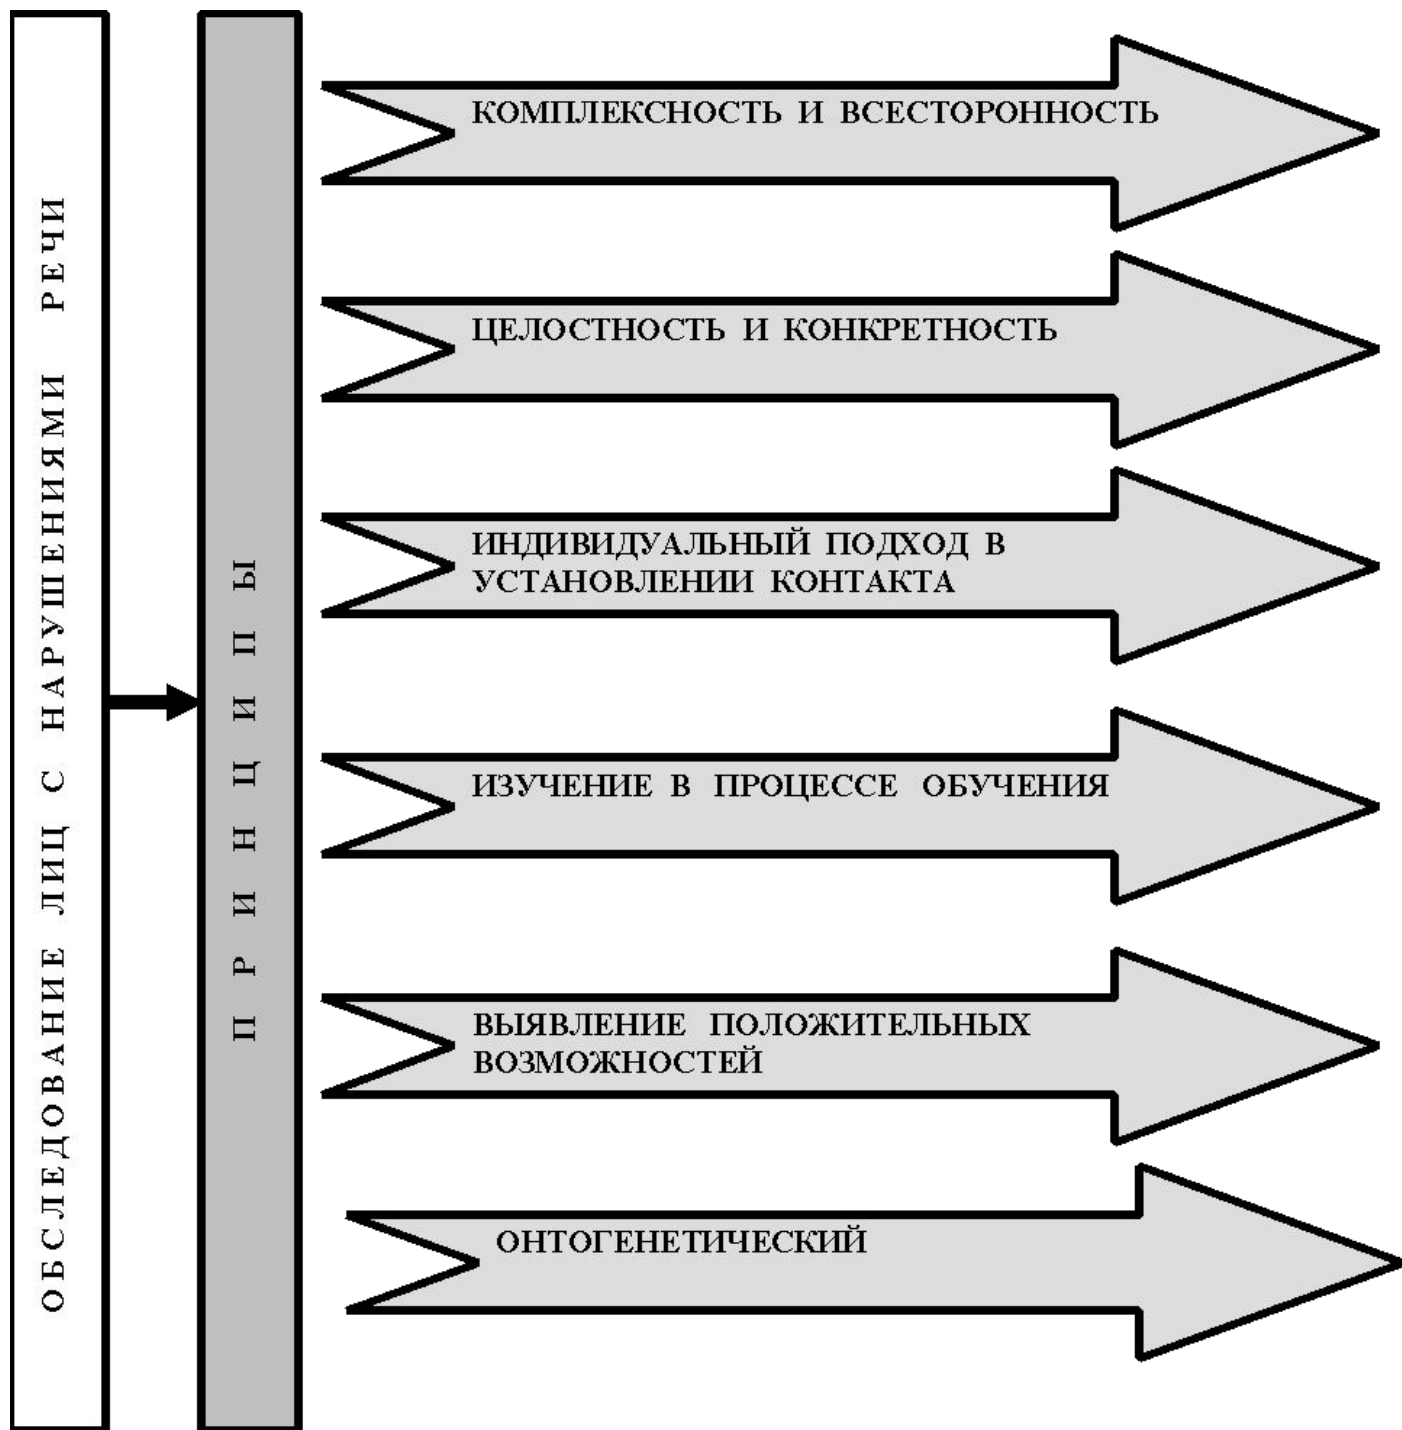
ОБСЛЕДОВАНИЕ ЛИЦ С НАРУШЕНИЯМИ РЕЧИ

ПРИНЦИПЫ

КОМПЛЕКСНОСТЬ И ВСЕСТОРОННОСТЬ

ЦЕЛОСТНОСТЬ И КОНКРЕТНОСТЬ

ИНДИВИДУАЛЬНЫЙ ПОДХОД В УСТАНОВЛЕНИИ КОНТАКТА

ИЗУЧЕНИЕ В ПРОЦЕССЕ ОБУЧЕНИЯ

ВЫЯВЛЕНИЕ ПОЛОЖИТЕЛЬНЫХ ВОЗМОЖНОСТЕЙ

ОНТОГЕНЕТИЧЕСКИЙ